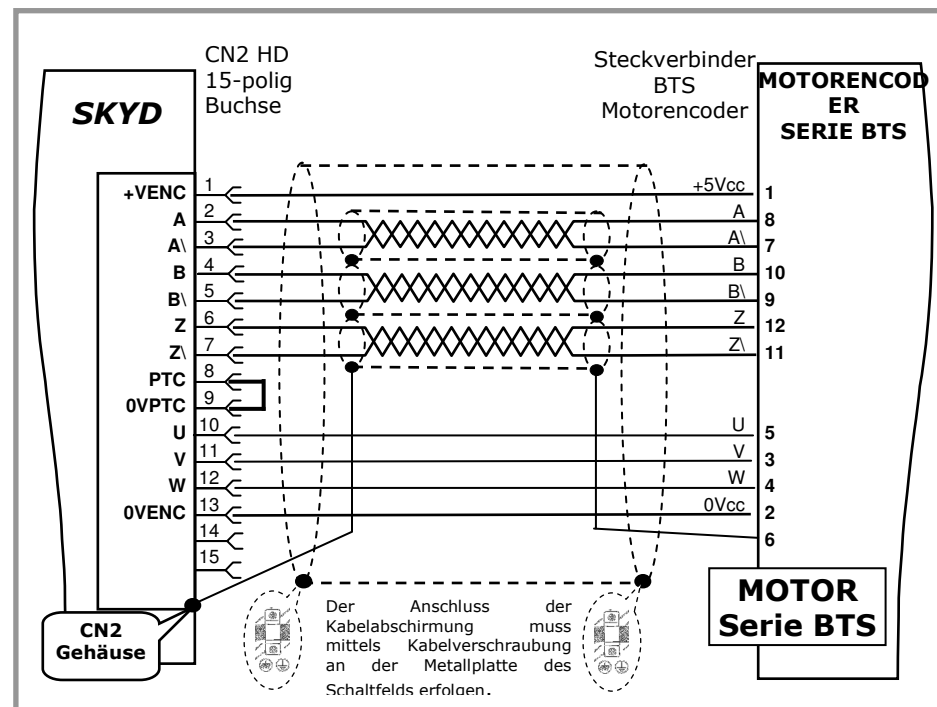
SKYD

CN2 HD
15-polig
Buchse

Steckverbinder
BTS
Motorencoder

MOTORENCODER
SERIE BTS

+VENC 1
A 2
A\ 3
B 4
B\ 5
Z 6
Z\ 7
PTC 8
0VPTC 9
U 10
V 11
W 12
0VENC 13
14
15

+5Vcc 1
A 8
A\ 7
B 10
B\ 9
Z 12
Z\ 11
U 5
V 3
W 4
0Vcc 2
6

CN2
Gehäuse

Der Anschluss der Kabelabschirmung muss mittels Kabelverschraubung an der Metallplatte des Schaltfelds erfolgen.

MOTOR
Serie BTS